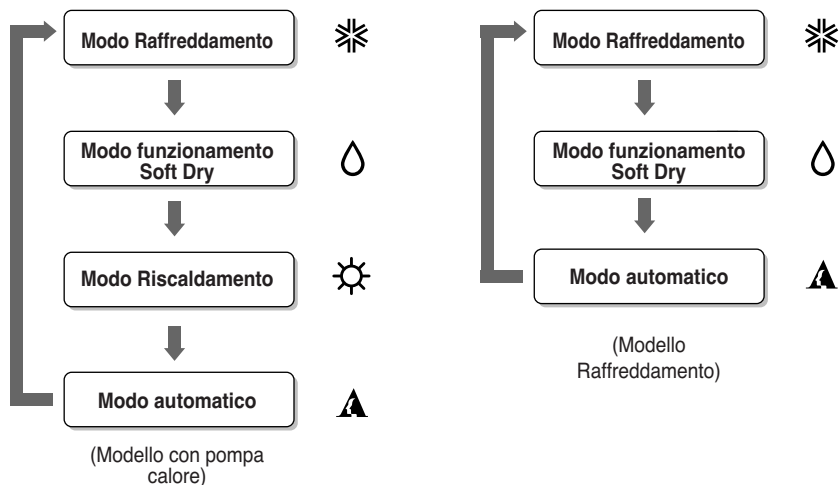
Modo Raffreddamento

Modo funzionamento Soft Dry

Modo Riscaldamento

Modo automatico

(Modello con pompa calore)

Modo Raffreddamento

Modo funzionamento Soft Dry

Modo automatico

(Modello Raffreddamento)